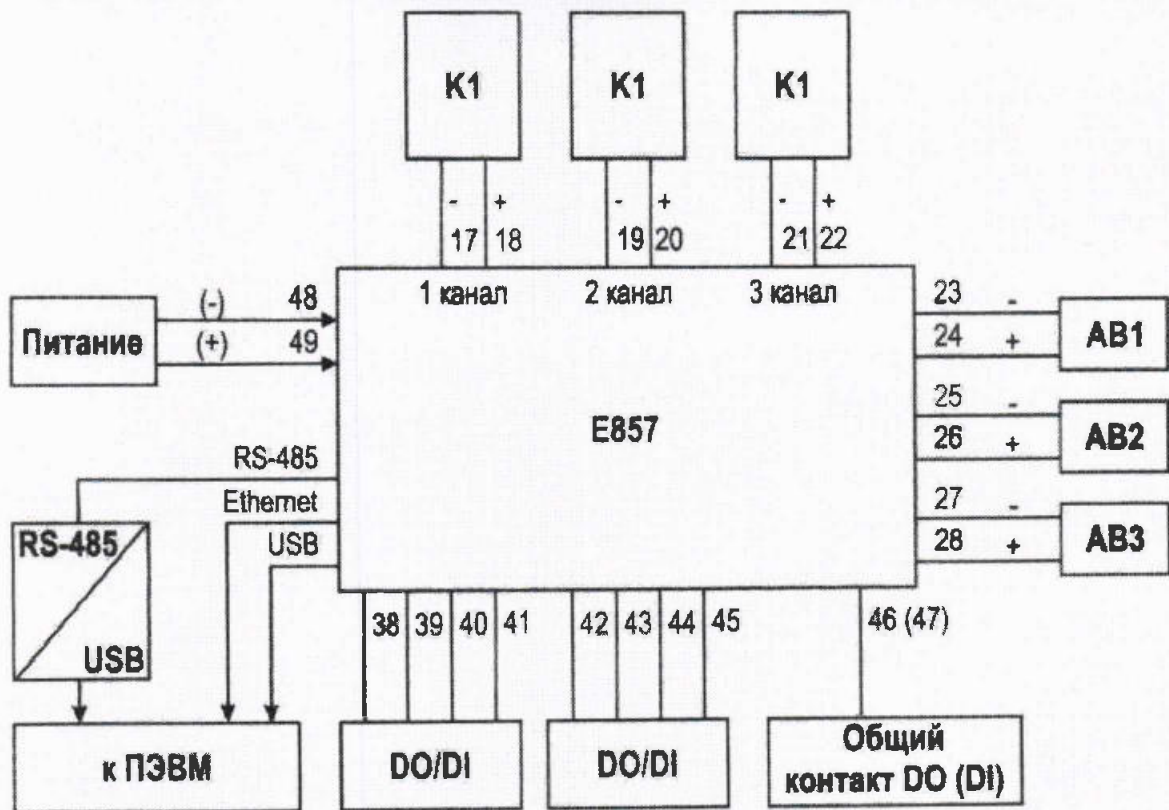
K1
K1
K1
- + 17 18
- + 19 20
- + 21 22
1 канал
2 канал
3 канал
Питание
(-) 48
(+) 49
E857
23 -
24 +
AB1
25 -
26 +
AB2
27 -
28 +
AB3
RS-485
Ethernet
USB
RS-485
USB
38 39 40 41
42 43 44 45
46 (47)
к ПЭВМ
DO/DI
DO/DI
Общий контакт DO (DI)